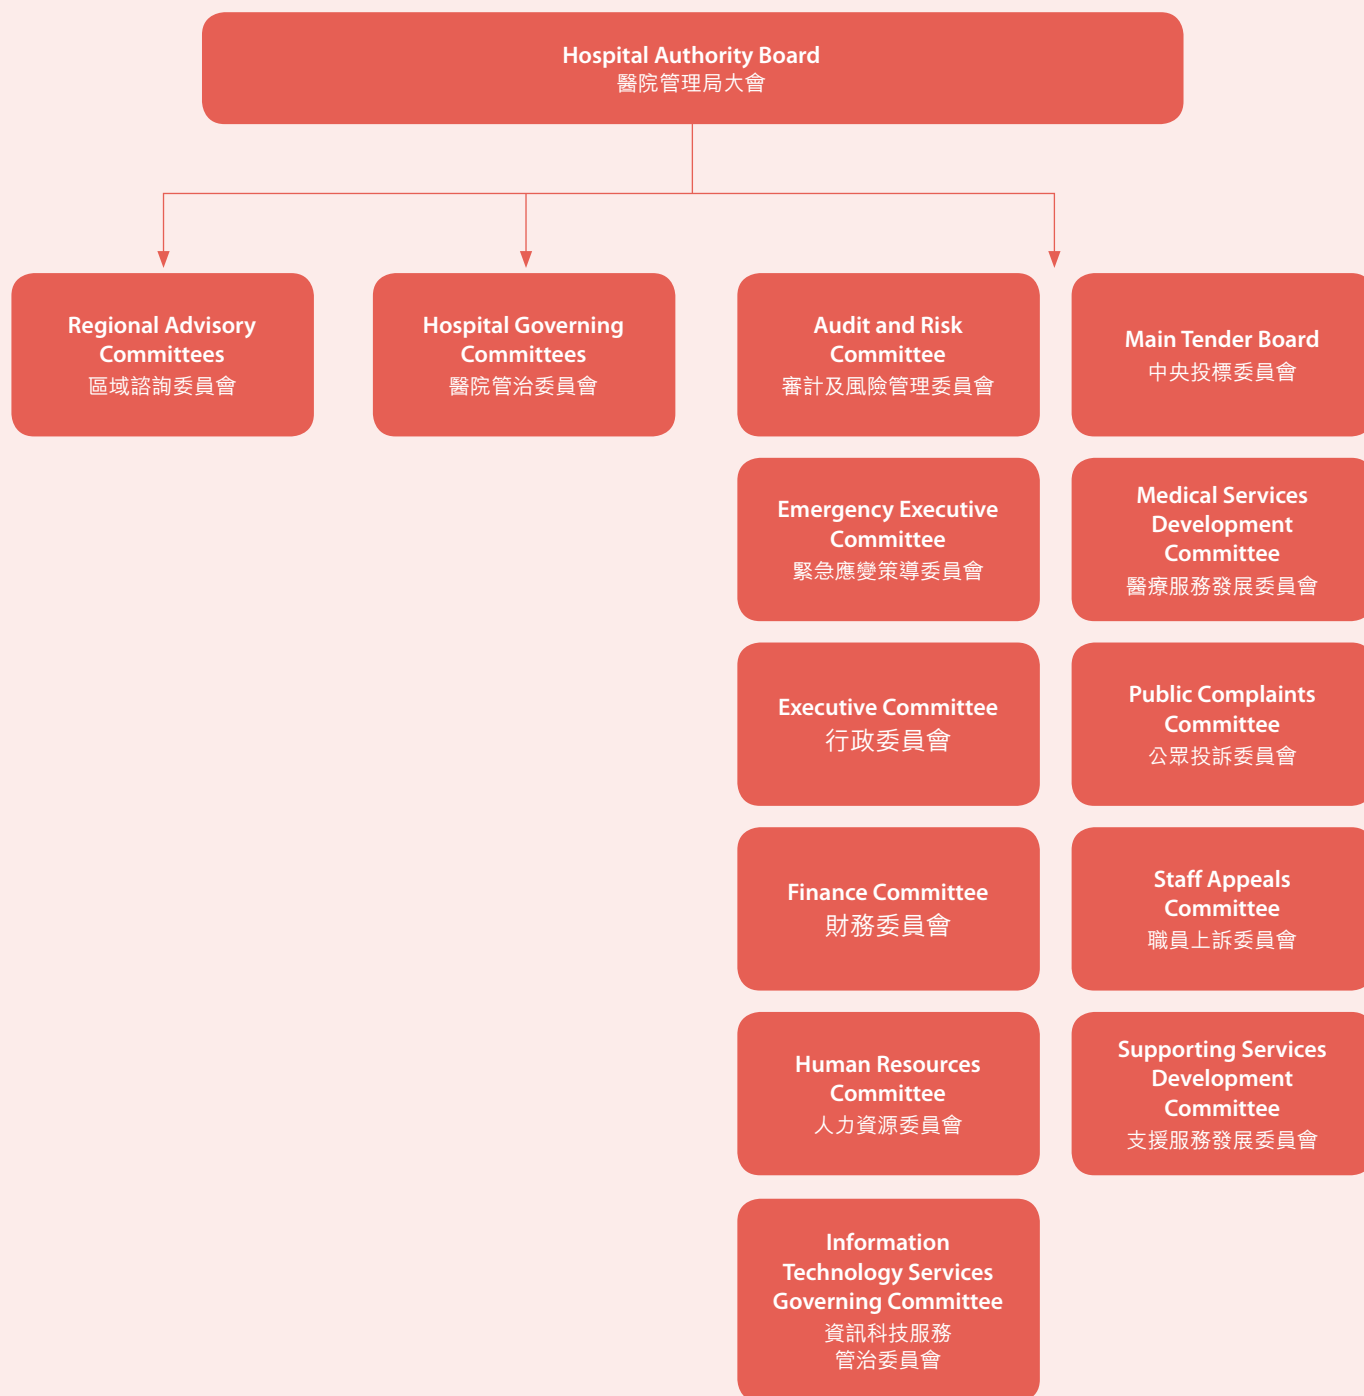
Hospital Authority Board
醫院管理局大會

Regional Advisory Committees
區域諮詢委員會

Hospital Governing Committees
醫院管治委員會

Audit and Risk Committee
審計及風險管理委員會

Main Tender Board
中央投標委員會

Emergency Executive Committee
緊急應變策導委員會

Medical Services Development Committee
醫療服務發展委員會

Executive Committee
行政委員會

Public Complaints Committee
公眾投訴委員會

Finance Committee
財務委員會

Staff Appeals Committee
職員上訴委員會

Human Resources Committee
人力資源委員會

Supporting Services Development Committee
支援服務發展委員會

Information Technology Services Governing Committee
資訊科技服務
管治委員會